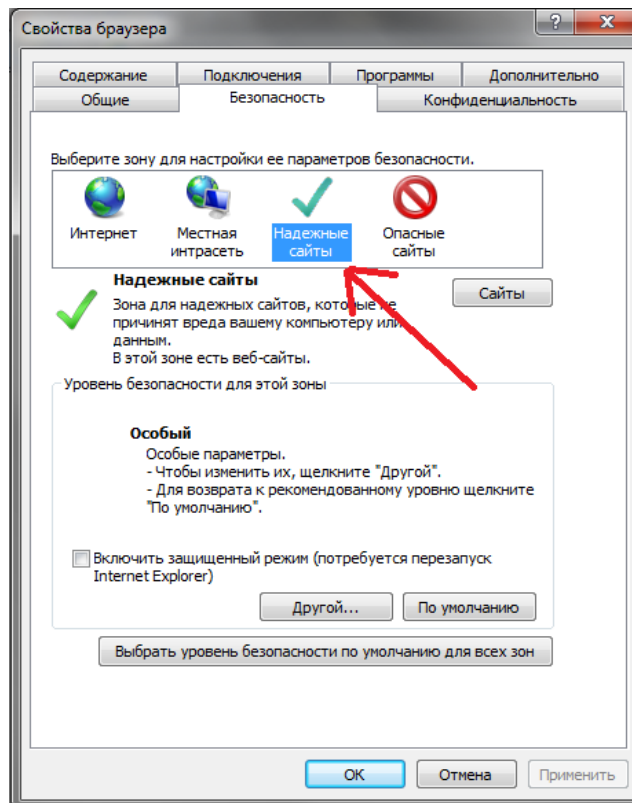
Свойства браузера

?

x

Содержание

Подключения

Программы

Дополнительно

Общие

Безопасность

Конфиденциальность

Выберите зону для настройки ее параметров безопасности.

Интернет

Местная интрасеть

Надежные сайты

Опасные сайты

Надежные сайты

Сайты

Зона для надежных сайтов, которые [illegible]е причинят вреда вашему компьютеру или данным.
В этой зоне есть веб-сайты.

Уровень безопасности для этой зоны

Особый
Особые параметры.
- Чтобы изменить их, щелкните "Другой".
- Для возврата к рекомендованному уровню щелкните "По умолчанию".

Включить защищенный режим (потребуется перезапуск Internet Explorer)

Другой...

По умолчанию

Выбрать уровень безопасности по умолчанию для всех зон

ОК

Отмена

Применить